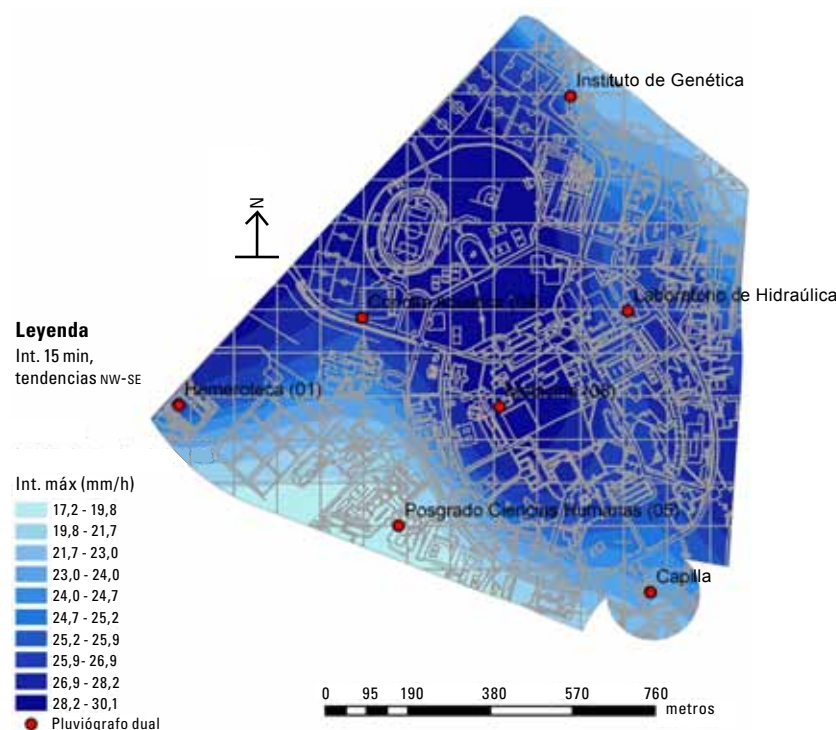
Instituto de Genética

N

Laboratorio de Hidraúlica

Condina Acuática (04)

Leyenda
Int. 15 min, tendencias NW-SE

Hemeroteca (01)

Ingeniería (03)

Int. máx (mm/h)
17,2 - 19,8
19,8 - 21,7
21,7 - 23,0
23,0 - 24,0
24,0 - 24,7
24,7 - 25,2
25,2 - 25,9
25,9 - 26,9
26,9 - 28,2
28,2 - 30,1
Pluviógrafo dual

Posgrado Ciencias Humanas (05)

Capilla

0 95 190 380 570 760
metros